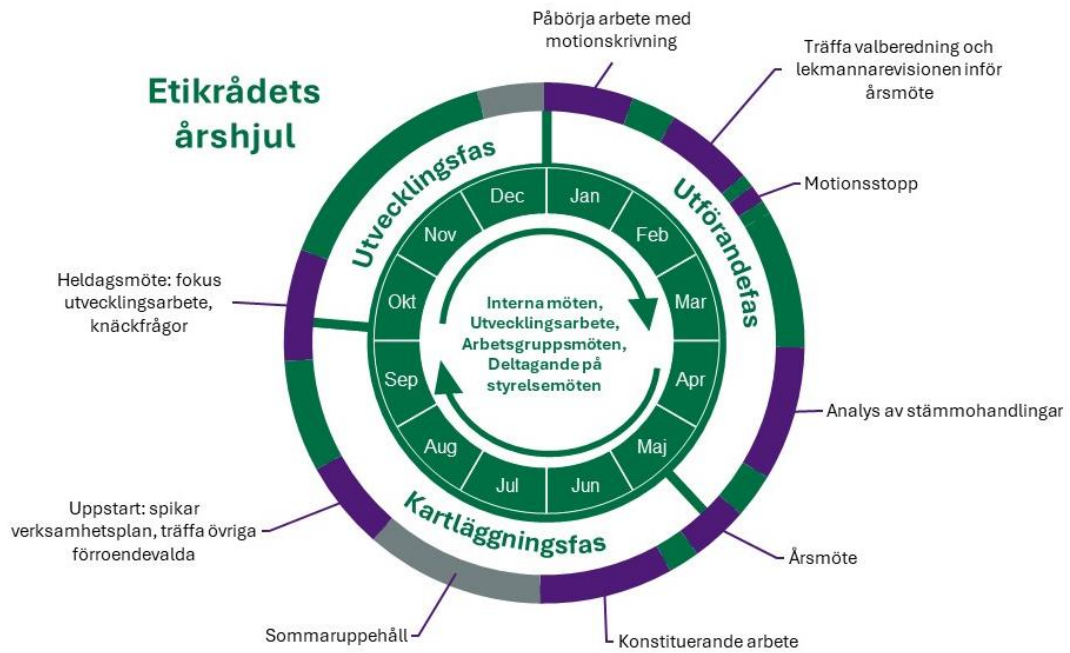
Etikrådets årshjul

Påbörja arbete med motionskrivning

Träffa valberedning och lekmannarevisionen inför årsmöte

Motionsstopp

Utvecklingsfas

Utförandefas

Kartläggningsfas

Dec
Jan
Feb
Mar
Apr
Maj
Jun
Jul
Aug
Sep
Okt
Nov

Interna möten, Utvecklingsarbete, Arbetsgruppsmöten, Deltagande på styrelsemöten

Heldagsmöte: fokus utvecklingsarbete, knäckfrågor

Analys av stämmohandlingar

Uppstart: spikar verksamhetsplan, träffa övriga förroendevalda

Årsmöte

Sommaruppehåll

Konstituerande arbete